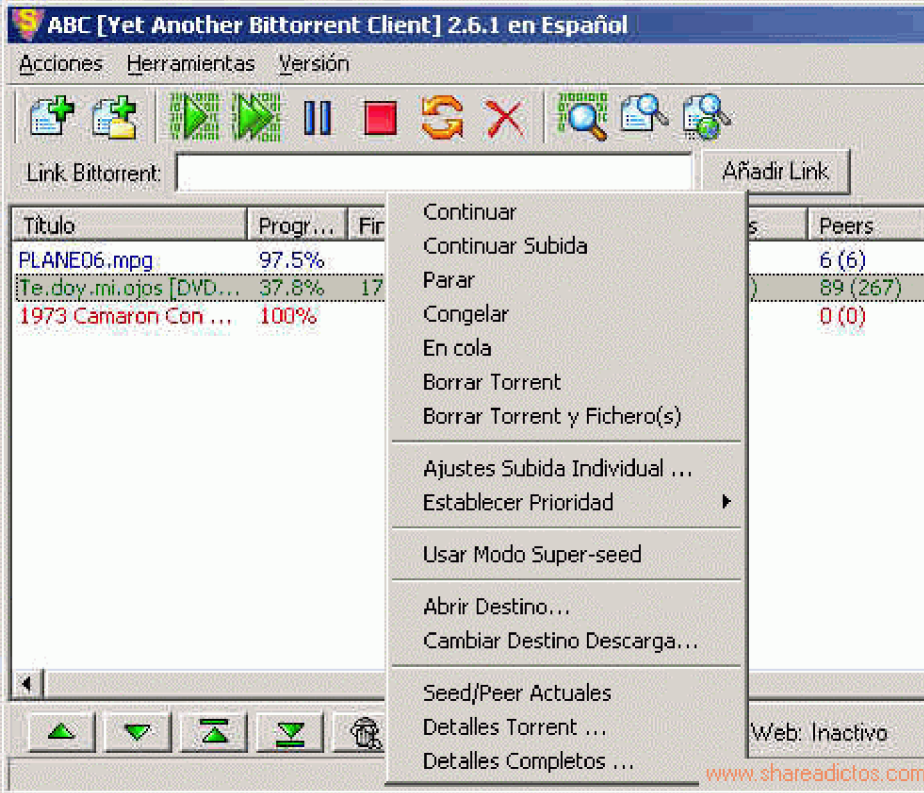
ABC [Yet Another Bittorrent Client] 2.6.1 en Español

Acciones Herramientas Versión

Link Bittorrent: Añadir Link

| Título | Progr... | Fir | s | Peers |
|---|---|---|---|---|
| PLANE06.mpg | 97.5% | | | 6 (6) |
| Te.doy.mi.ojos [DVD... | 37.8% | 17 | ) | 89 (267) |
| 1973 Camaron Con ... | 100% | | | 0 (0) |

Continuar
Continuar Subida
Parar
Congelar
En cola
Borrar Torrent
Borrar Torrent y Fichero(s)

Ajustes Subida Individual ...
Establecer Prioridad

Usar Modo Super-seed

Abrir Destino...
Cambiar Destino Descarga...

Seed/Peer Actuales
Detalles Torrent ...
Detalles Completos ...

Web: Inactivo

www.shareadictos.com